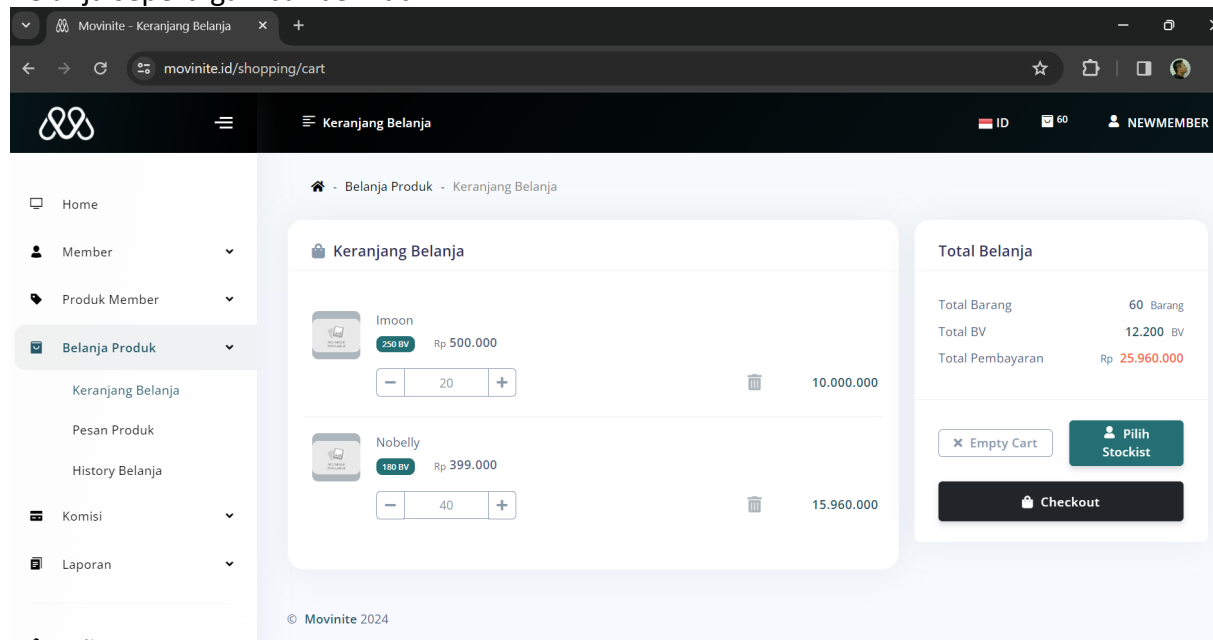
Movinite - Keranjang Belanja
movinite.id/shopping/cart

Keranjang Belanja
ID 60 NEWMEMBER

Home
Member
Produk Member
Belanja Produk
Keranjang Belanja
Pesan Produk
History Belanja
Komisi
Laporan

Belanja Produk - Keranjang Belanja

Keranjang Belanja

Imoon
250 BV Rp 500.000
20
10.000.000

Nobelly
180 BV Rp 399.000
40
15.960.000

Total Belanja
Total Barang 60 Barang
Total BV 12.200 BV
Total Pembayaran Rp 25.960.000

Empty Cart
Pilih Stockist
Checkout

© Movinite 2024